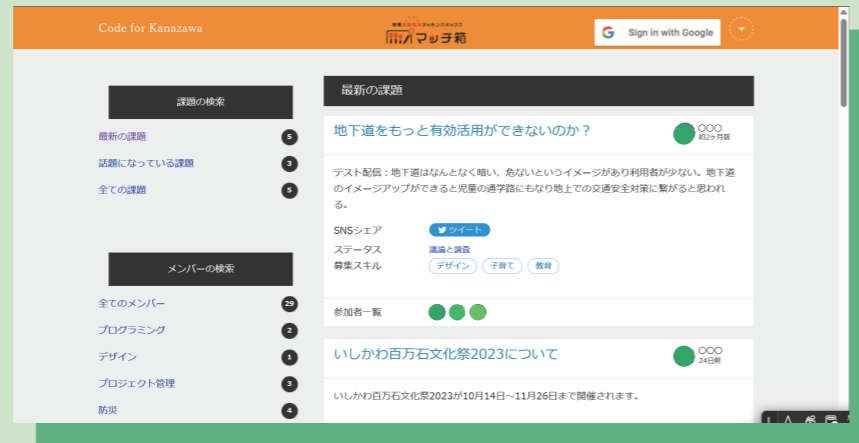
Code for Kanazawa

マッチ箱

Sign in with Google

課題の検索

最新の課題 5

話題になっている課題 3

全ての課題 5

メンバーの検索

全てのメンバー 29

プログラミング 2

デザイン 1

プロジェクト管理 3

防災 4

最新の課題

地下道をもっと有効活用ができないのか？

○○○
約2ヶ月前

テスト配信：地下道はなんとなく暗い、危ないというイメージがあり利用者が少ない。地下道のイメージアップができると児童の通学路にもなり地上での交通安全対策に繋がると思われる。

SNSシェア ツイート
ステータス 議論と調査
募集スキル デザイン 子育て 教育

参加者一覧

いしかわ百万石文化祭2023について

○○○
24日前

いしかわ百万石文化祭2023が10月14日～11月26日まで開催されます。